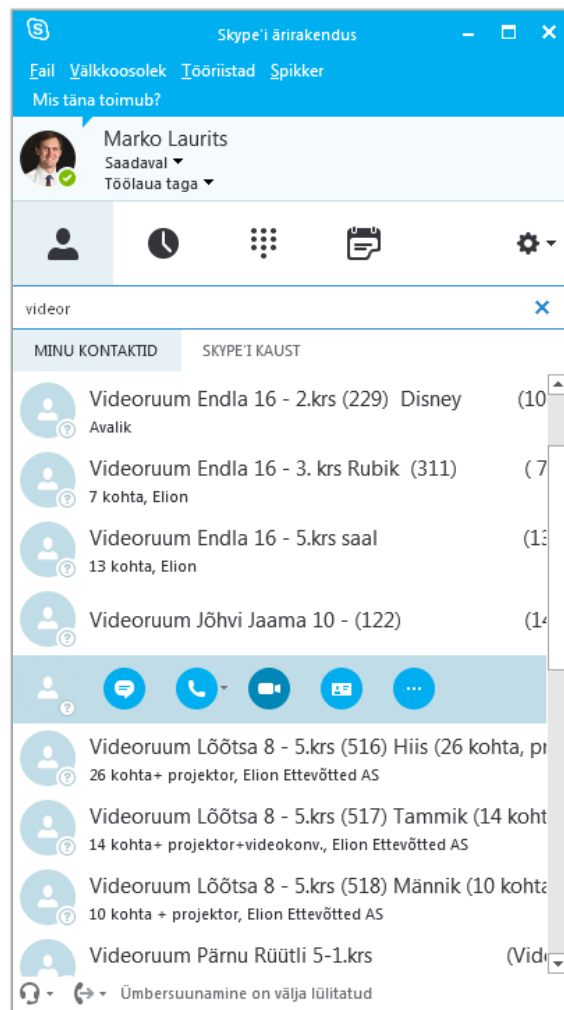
Skype'i ärirakendus

Fail Välkkoosolek Tööriistad Spikker

Mis täna toimub?

Marko Laurits
Saadaval
Töölaua taga

videor

MINU KONTAKTID SKYPE'I KAUST

Videoruum Endla 16 - 2.krs (229) Disney (10
Avalik

Videoruum Endla 16 - 3. krs Rubik (311) ( 7
7 kohta, Elion

Videoruum Endla 16 - 5.krs saal (13
13 kohta, Elion

Videoruum Jõhvi Jaama 10 - (122) (14

Videoruum Lõõtsa 8 - 5.krs (516) Hiis (26 kohta, pr
26 kohta+ projektor, Elion Ettevõtted AS

Videoruum Lõõtsa 8 - 5.krs (517) Tammik (14 koht
14 kohta+ projektor+videokonv., Elion Ettevõtted AS

Videoruum Lõõtsa 8 - 5.krs (518) Männik (10 kohta
10 kohta + projektor, Elion Ettevõtted AS

Videoruum Pärnu Rüütli 5-1.krs (Vid

Ümbersuunamine on välja lülitatud